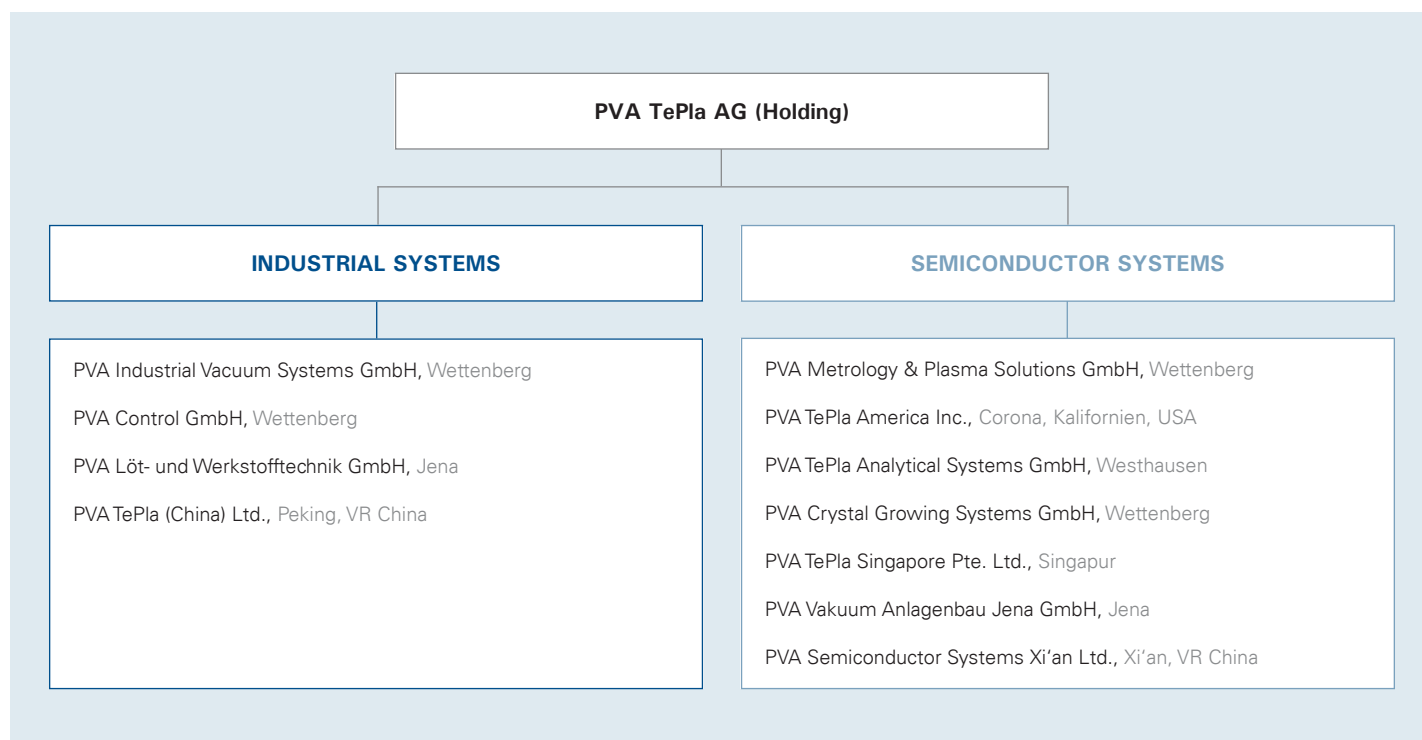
PVA TePla AG (Holding)

INDUSTRIAL SYSTEMS

PVA Industrial Vacuum Systems GmbH, Wettenberg

PVA Control GmbH, Wettenberg

PVA Löt- und Werkstofftechnik GmbH, Jena

PVA TePla (China) Ltd., Peking, VR China

SEMICONDUCTOR SYSTEMS

PVA Metrology & Plasma Solutions GmbH, Wettenberg

PVA TePla America Inc., Corona, Kalifornien, USA

PVA TePla Analytical Systems GmbH, Westhausen

PVA Crystal Growing Systems GmbH, Wettenberg

PVA TePla Singapore Pte. Ltd., Singapur

PVA Vakuum Anlagenbau Jena GmbH, Jena

PVA Semiconductor Systems Xi'an Ltd., Xi'an, VR China